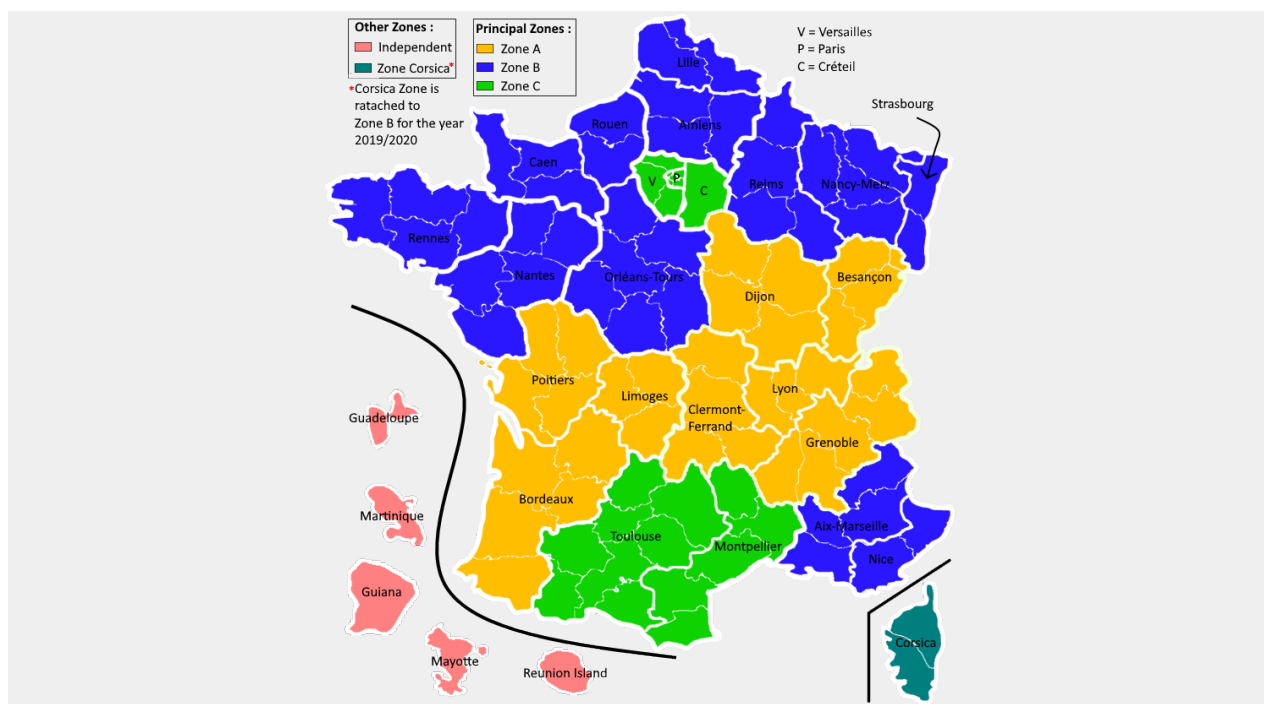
Other Zones :
Independent
Zone Corsica*

*Corsica Zone is ratached to Zone B for the year 2019/2020

Principal Zones :
Zone A
Zone B
Zone C

V = Versailles
P = Paris
C = Créteil

Strasbourg

Lille
Rouen
Amiens
Caen
V
P
C
Reims
Nancy-Metz
Rennes
Nantes
Orléans-Tours
Dijon
Besançon
Poitiers
Limoges
Clermont-Ferrand
Lyon
Grenoble
Bordeaux
Toulouse
Montpellier
Aix-Marseille
Nice
Corsica
Guadeloupe
Martinique
Guiana
Mayotte
Reunion Island